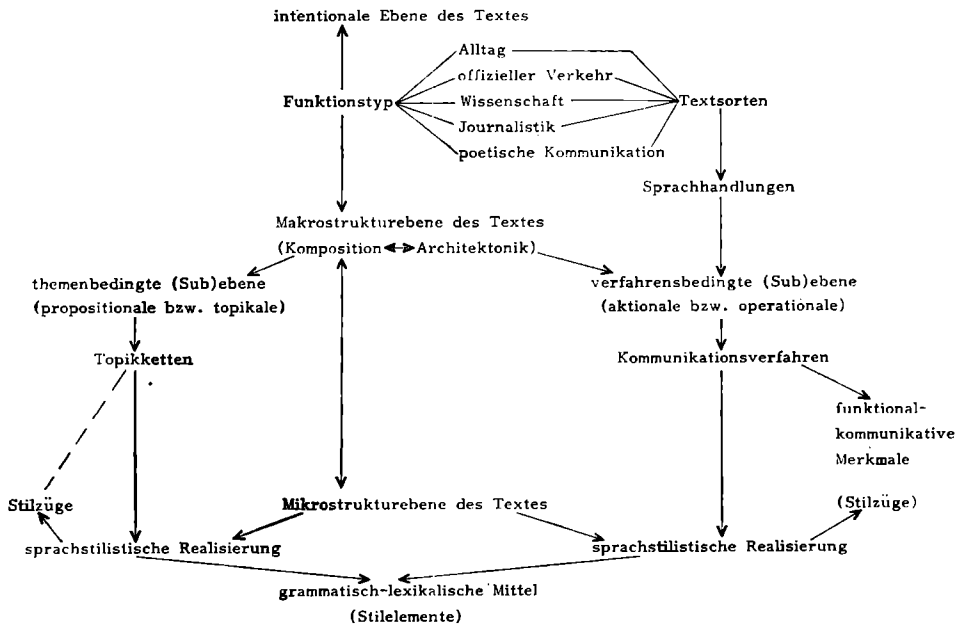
intentionale Ebene des Textes

Funktionstyp

Alltag

offizieller Verkehr

Wissenschaft

Journalistik

poetische Kommunikation

Textsorten

Sprachhandlungen

Makrostrukturebene des Textes

(Komposition ↔ Architektonik)

themenbedingte (Sub)ebene (propositionale bzw. topikale)

verfahrensbedingte (Sub)ebene (aktionale bzw. operationale)

Topikketten

Kommunikationsverfahren

funktional-kommunikative Merkmale

Stilzüge

Mikrostrukturebene des Textes

(Stilzüge)

sprachstilistische Realisierung

sprachstilistische Realisierung

grammatisch-lexikalische Mittel (Stilelemente)